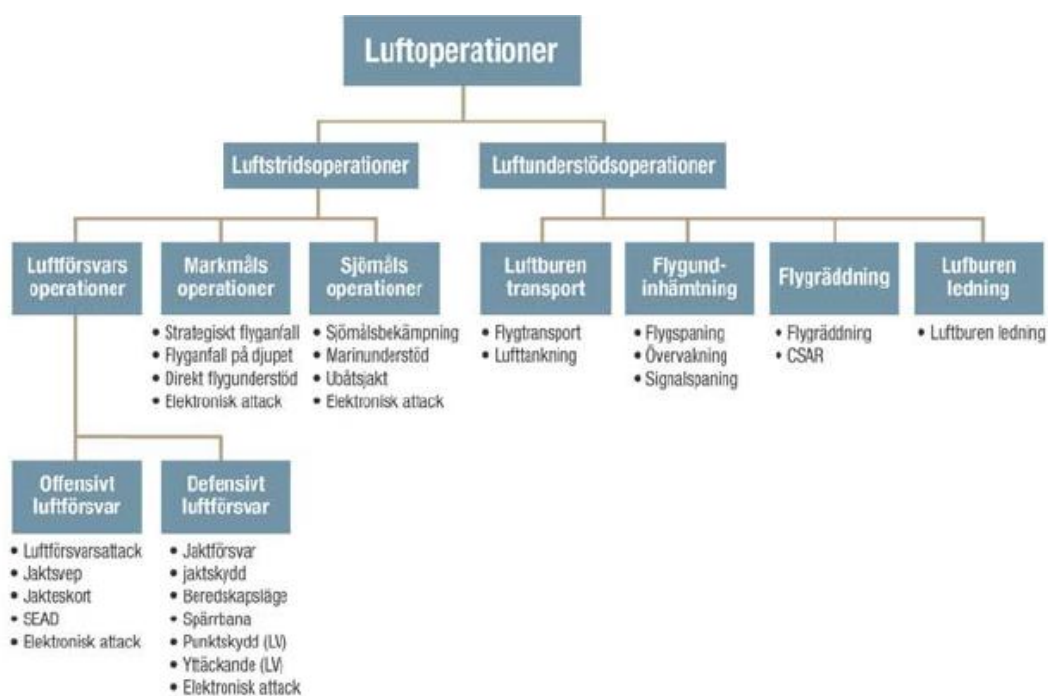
Luftoperationer

Luftstridsoperationer

Luftunderstödsoperationer

Luftförsvars operationer

Markmåls operationer

- Strategiskt flyganfall
- Flyganfall på djupet
- Direkt flygunderstöd
- Elektronisk attack

Sjömåls operationer

- Sjömålsbekämpning
- Marinunderstöd
- Ubåtsjakt
- Elektronisk attack

Luftburen transport

- Flygtransport
- Lufttankning

Flygund-inhämtning

- Flygspaning
- Övervakning
- Signalspaning

Flygräddning

- Flygräddning
- CSAR

Lufburen ledning

- Luftburen ledning

Offensivt luftförsvar

- Luftförsvarsattack
- Jaktsvep
- Jakteskort
- SEAD
- Elektronisk attack

Defensivt luftförsvar

- Jaktförsvar
- jaktskydd
- Beredskapsläge
- Spärrbana
- Punktskydd (LV)
- Yttäckande (LV)
- Elektronisk attack